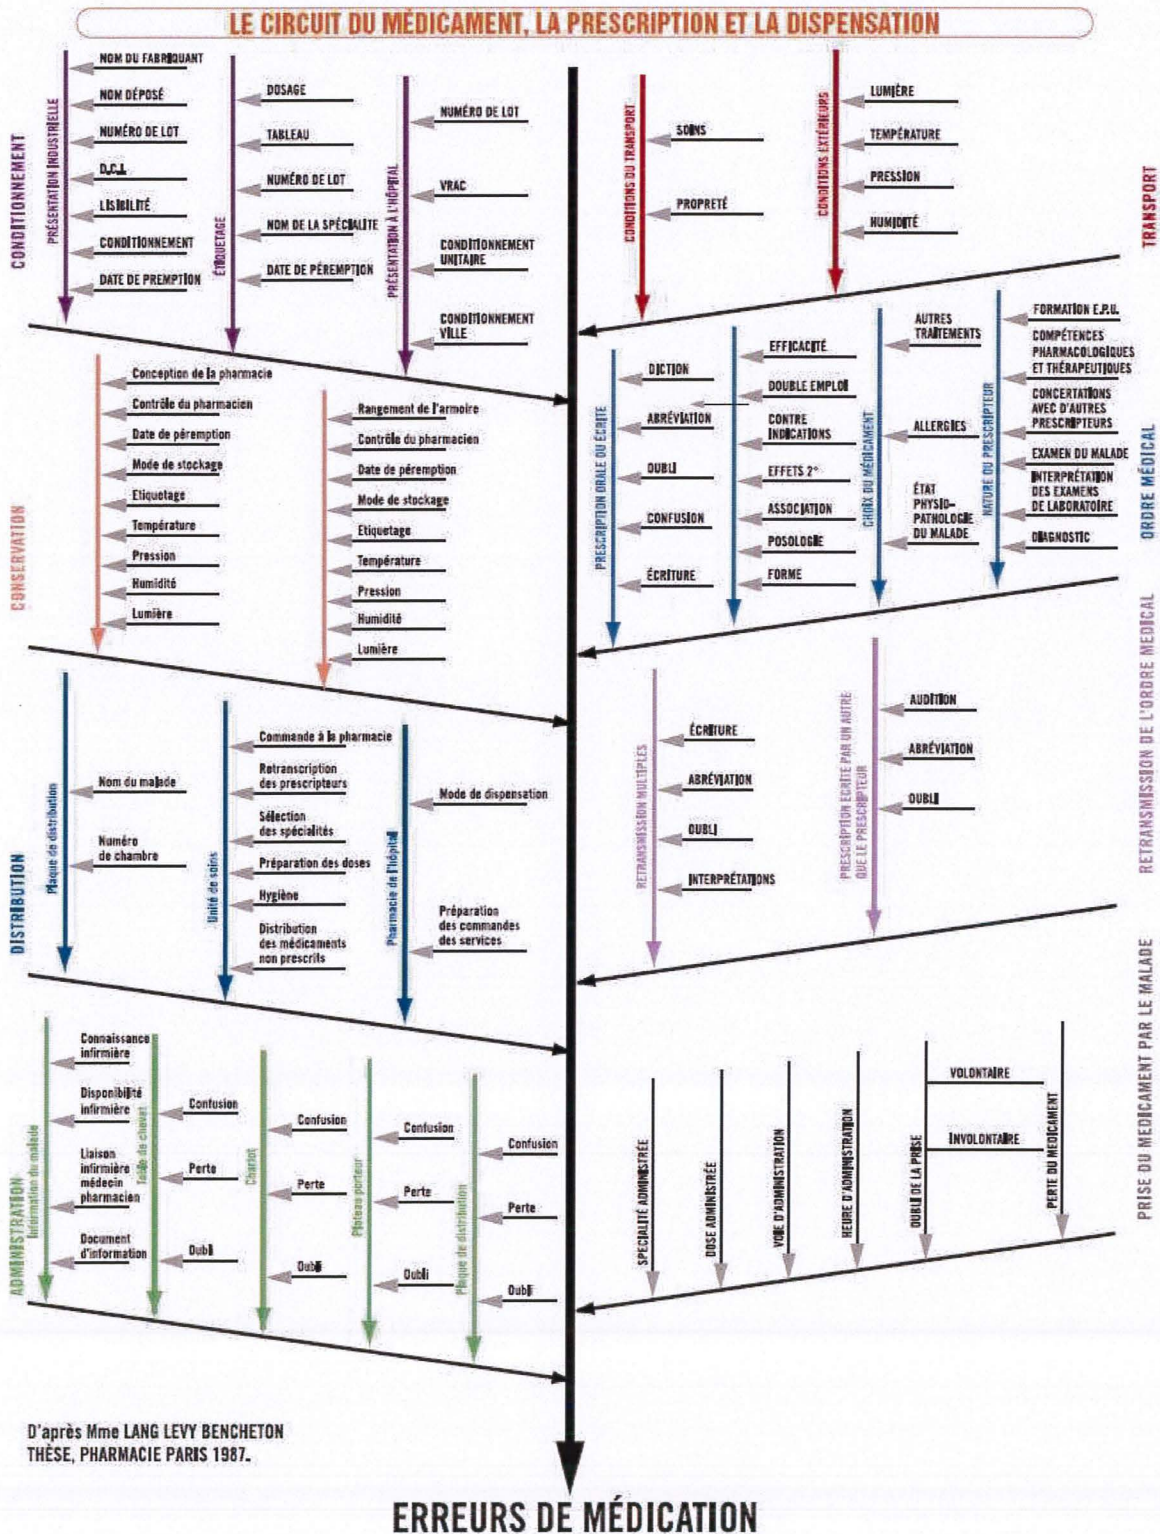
LE CIRCUIT DU MÉDICAMENT, LA PRESCRIPTION ET LA DISPENSATION

CONDITIONNEMENT

PRÉSENTATION INDUSTRIELLE
NOM DU FABRIQUANT
NOM DÉPOSÉ
NUMÉRO DE LOT
D.C.I.
LISIBILITÉ
CONDITIONNEMENT
DATE DE PREMPTION

ÉTIQUETAGE
DOSAGE
TABLEAU
NUMÉRO DE LOT
NOM DE LA SPÉCIALITÉ
DATE DE PÉREMPTION

PRÉSENTATION À L'HÔPITAL
NUMÉRO DE LOT
VRAC
CONDITIONNEMENT UNITAIRE
CONDITIONNEMENT VILLE

TRANSPORT

CONDITIONS DU TRANSPORT
SOINS
PROPRETÉ

CONDITIONS EXTÉRIEURES
LUMIÈRE
TEMPÉRATURE
PRESSION
HUMIDITÉ

CONSERVATION

Conception de la pharmacie
Contrôle du pharmacien
Date de péremption
Mode de stockage
Etiquetage
Température
Pression
Humidité
Lumière

Rangement de l'armoire
Contrôle du pharmacien
Date de péremption
Mode de stockage
Etiquetage
Température
Pression
Humidité
Lumière

ORDRE MÉDICAL

PRESCRIPTION ORALE OU ÉCRITE
DICTION
ABRÉVIATION
OUBLI
CONFUSION
ÉCRITURE

EFFICACITÉ
DOUBLE EMPLOI
CONTRE INDICATIONS
EFFETS 2°
ASSOCIATION
POSOLOGIE
FORME

CHOIX DU MÉDICAMENT
AUTRES TRAITEMENTS
ALLERGIES
ÉTAT PHYSIO-PATHOLOGIE DU MALADE

NATURE DU PRESCRIPTEUR
FORMATION E.P.U.
COMPÉTENCES PHARMACOLOGIQUES ET THÉRAPEUTIQUES
CONCERTATIONS AVEC D'AUTRES PRESCRIPTEURS
EXAMEN DU MALADE
INTERPRÉTATION DES EXAMENS DE LABORATOIRE
DIAGNOSTIC

DISTRIBUTION

Plaque de distribution
Nom du malade
Numéro de chambre

Unité de soins
Commande à la pharmacie
Retranscription des prescripteurs
Sélection des spécialités
Préparation des doses
Hygiène
Distribution des médicaments non prescrits

Pharmacie de l'hôpital
Mode de dispensation
Préparation des commandes des services

RETRANSMISSION DE L'ORDRE MÉDICAL

RETRANSMISSION MULTIPLES
ÉCRITURE
ABRÉVIATION
OUBLI
INTERPRÉTATIONS

PRESCRIPTION ÉCRITE PAR UN AUTRE QUE LE PRESCRIPTEUR
AUDITION
ABRÉVIATION
OUBLI

ADMINISTRATION

Information du malade
Connaissance infirmière
Disponibilité infirmière
Liaison infirmière médecin pharmacien
Document d'information

Table de chevet
Confusion
Perte
Oubli

Chariot
Confusion
Perte
Oubli

Plateau porteur
Confusion
Perte
Oubli

Plaque de distribution
Confusion
Perte
Oubli

PRISE DU MÉDICAMENT PAR LE MALADE

SPÉCIALITÉ ADMINISTRÉE
DOSE ADMINISTRÉE
VOIE D'ADMINISTRATION
HEURE D'ADMINISTRATION
OUBLI DE LA PRISE
VOLONTAIRE
INVOLONTAIRE
PERTE DU MÉDICAMENT

D'après Mme LANG LEVY BENCHETON
THÈSE, PHARMACIE PARIS 1987.

ERREURS DE MÉDICATION